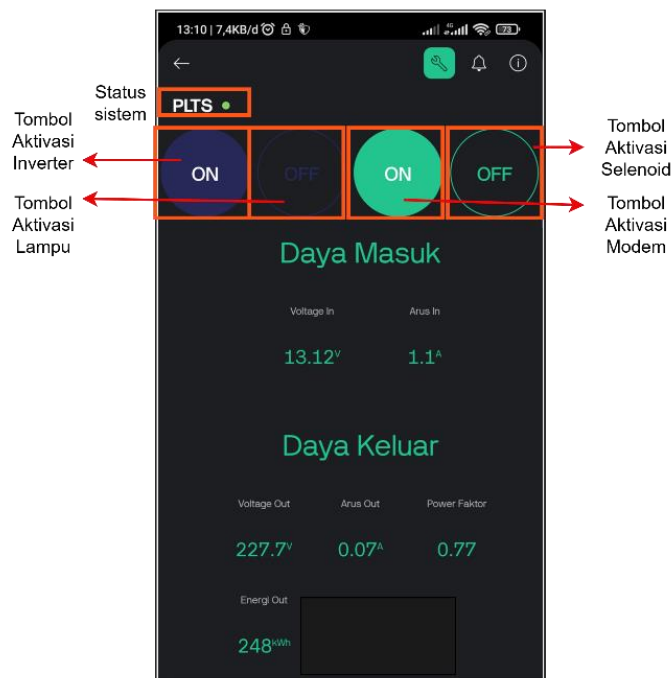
13:10 | 7,4KB/d

78

Status sistem

PLTS

Tombol Aktivasi Inverter

ON

OFF

ON

OFF

Tombol Aktivasi Selenoid

Tombol Aktivasi Lampu

Tombol Aktivasi Modem

Daya Masuk

Voltage In

Arus In

13.12$^V$

1.1$^A$

Daya Keluar

Voltage Out

Arus Out

Power Faktor

227.7$^V$

0.07$^A$

0.77

Energi Out

248$^{kWh}$